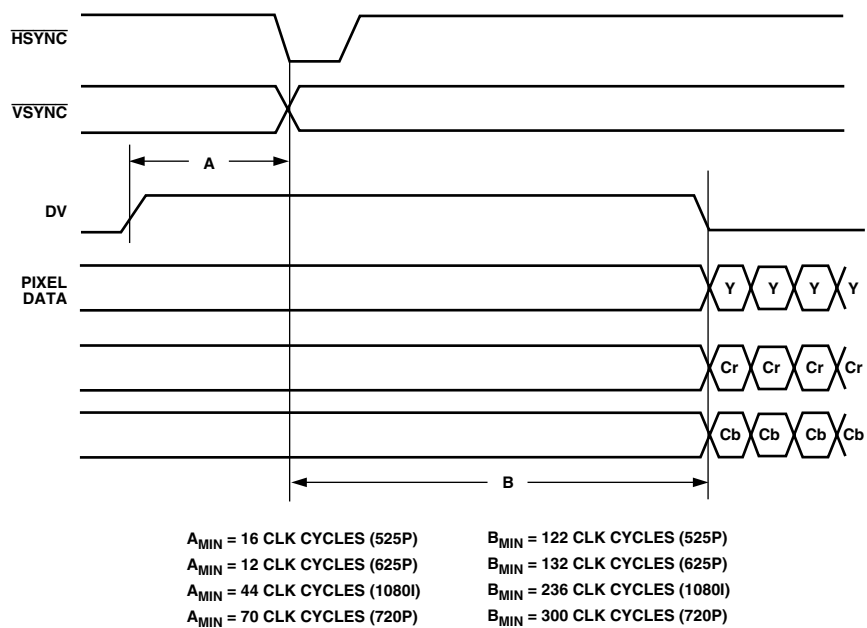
$\overline{\text{HSYNC}}$

$\overline{\text{VSYNC}}$

A

DV

PIXEL DATA

Y Y Y Y

Cr Cr Cr Cr

Cb Cb Cb Cb

B

$A_{MIN}$ = 16 CLK CYCLES (525P)
$A_{MIN}$ = 12 CLK CYCLES (625P)
$A_{MIN}$ = 44 CLK CYCLES (1080I)
$A_{MIN}$ = 70 CLK CYCLES (720P)

$B_{MIN}$ = 122 CLK CYCLES (525P)
$B_{MIN}$ = 132 CLK CYCLES (625P)
$B_{MIN}$ = 236 CLK CYCLES (1080I)
$B_{MIN}$ = 300 CLK CYCLES (720P)